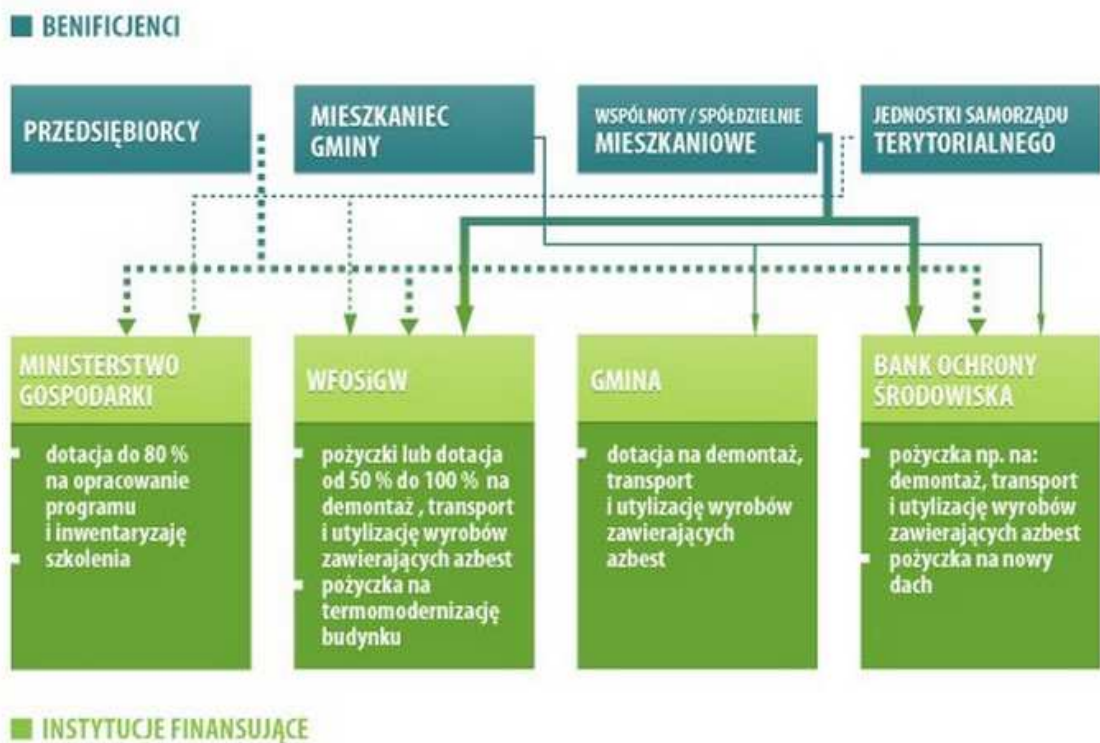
BENIFICJENCI

PRZEDSIĘBIORCY

MIESZKANIEC GMINY

WSPÓLNOTY / SPÓŁDZIELNIE MIESZKANIOWE

JEDNOSTKI SAMORZĄDU TERYTORIALNEGO

MINISTERSTWO GOSPODARKI

dotacja do 80 % na opracowanie programu i inwentaryzaję

szkolenia

WFOSiGW

pożyczki lub dotacja od 50 % do 100 % na demontaż , transport i utylizację wyrobów zawierających azbest

pożyczka na termomodernizację budynku

GMINA

dotacja na demontaż, transport i utylizację wyrobów zawierających azbest

BANK OCHRONY ŚRODOWISKA

pożyczka np. na: demontaż, transport i utylizację wyrobów zawierających azbest

pożyczka na nowy dach

INSTYTUCJE FINANSUJĄCE